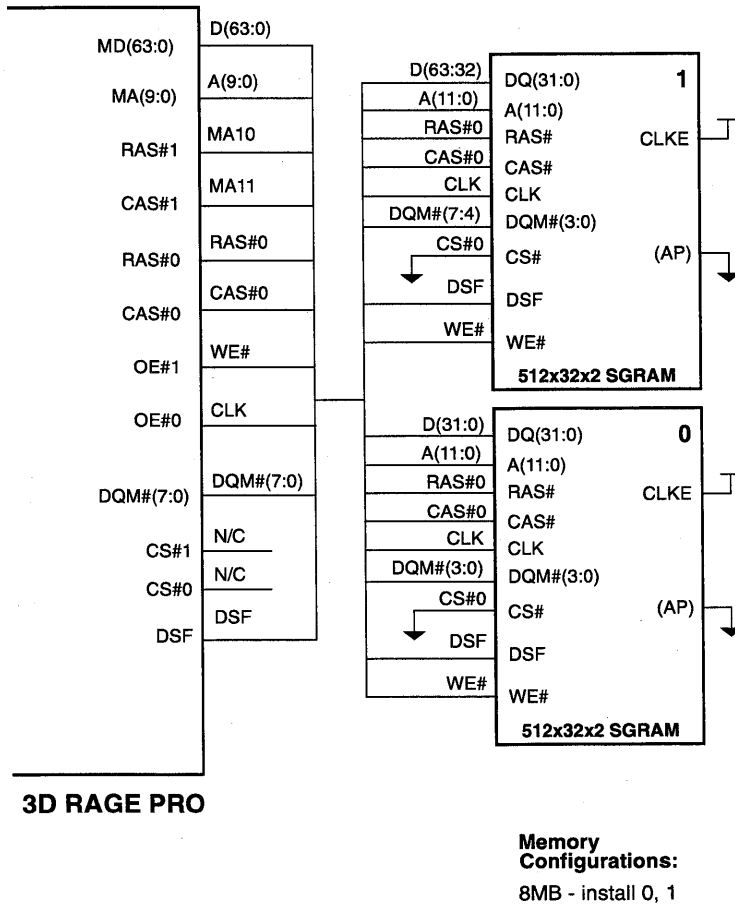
MD(63:0)
MA(9:0)
RAS#1
CAS#1
RAS#0
CAS#0
OE#1
OE#0
DQM#(7:0)
CS#1
CS#0
DSF

D(63:0)
A(9:0)
MA10
MA11
RAS#0
CAS#0
WE#
CLK
DQM#(7:0)
N/C
N/C
DSF

D(63:32)
A(11:0)
RAS#0
CAS#0
CLK
DQM#(7:4)
CS#0
DSF
WE#

DQ(31:0)
A(11:0)
RAS#
CAS#
CLK
DQM#(3:0)
CS#
DSF
WE#
1
CLKE
(AP)
512x32x2 SGRAM

D(31:0)
A(11:0)
RAS#0
CAS#0
CLK
DQM#(3:0)
CS#0
DSF
WE#

DQ(31:0)
A(11:0)
RAS#
CAS#
CLK
DQM#(3:0)
CS#
DSF
WE#
0
CLKE
(AP)
512x32x2 SGRAM

3D RAGE PRO

Memory Configurations:
8MB - install 0, 1